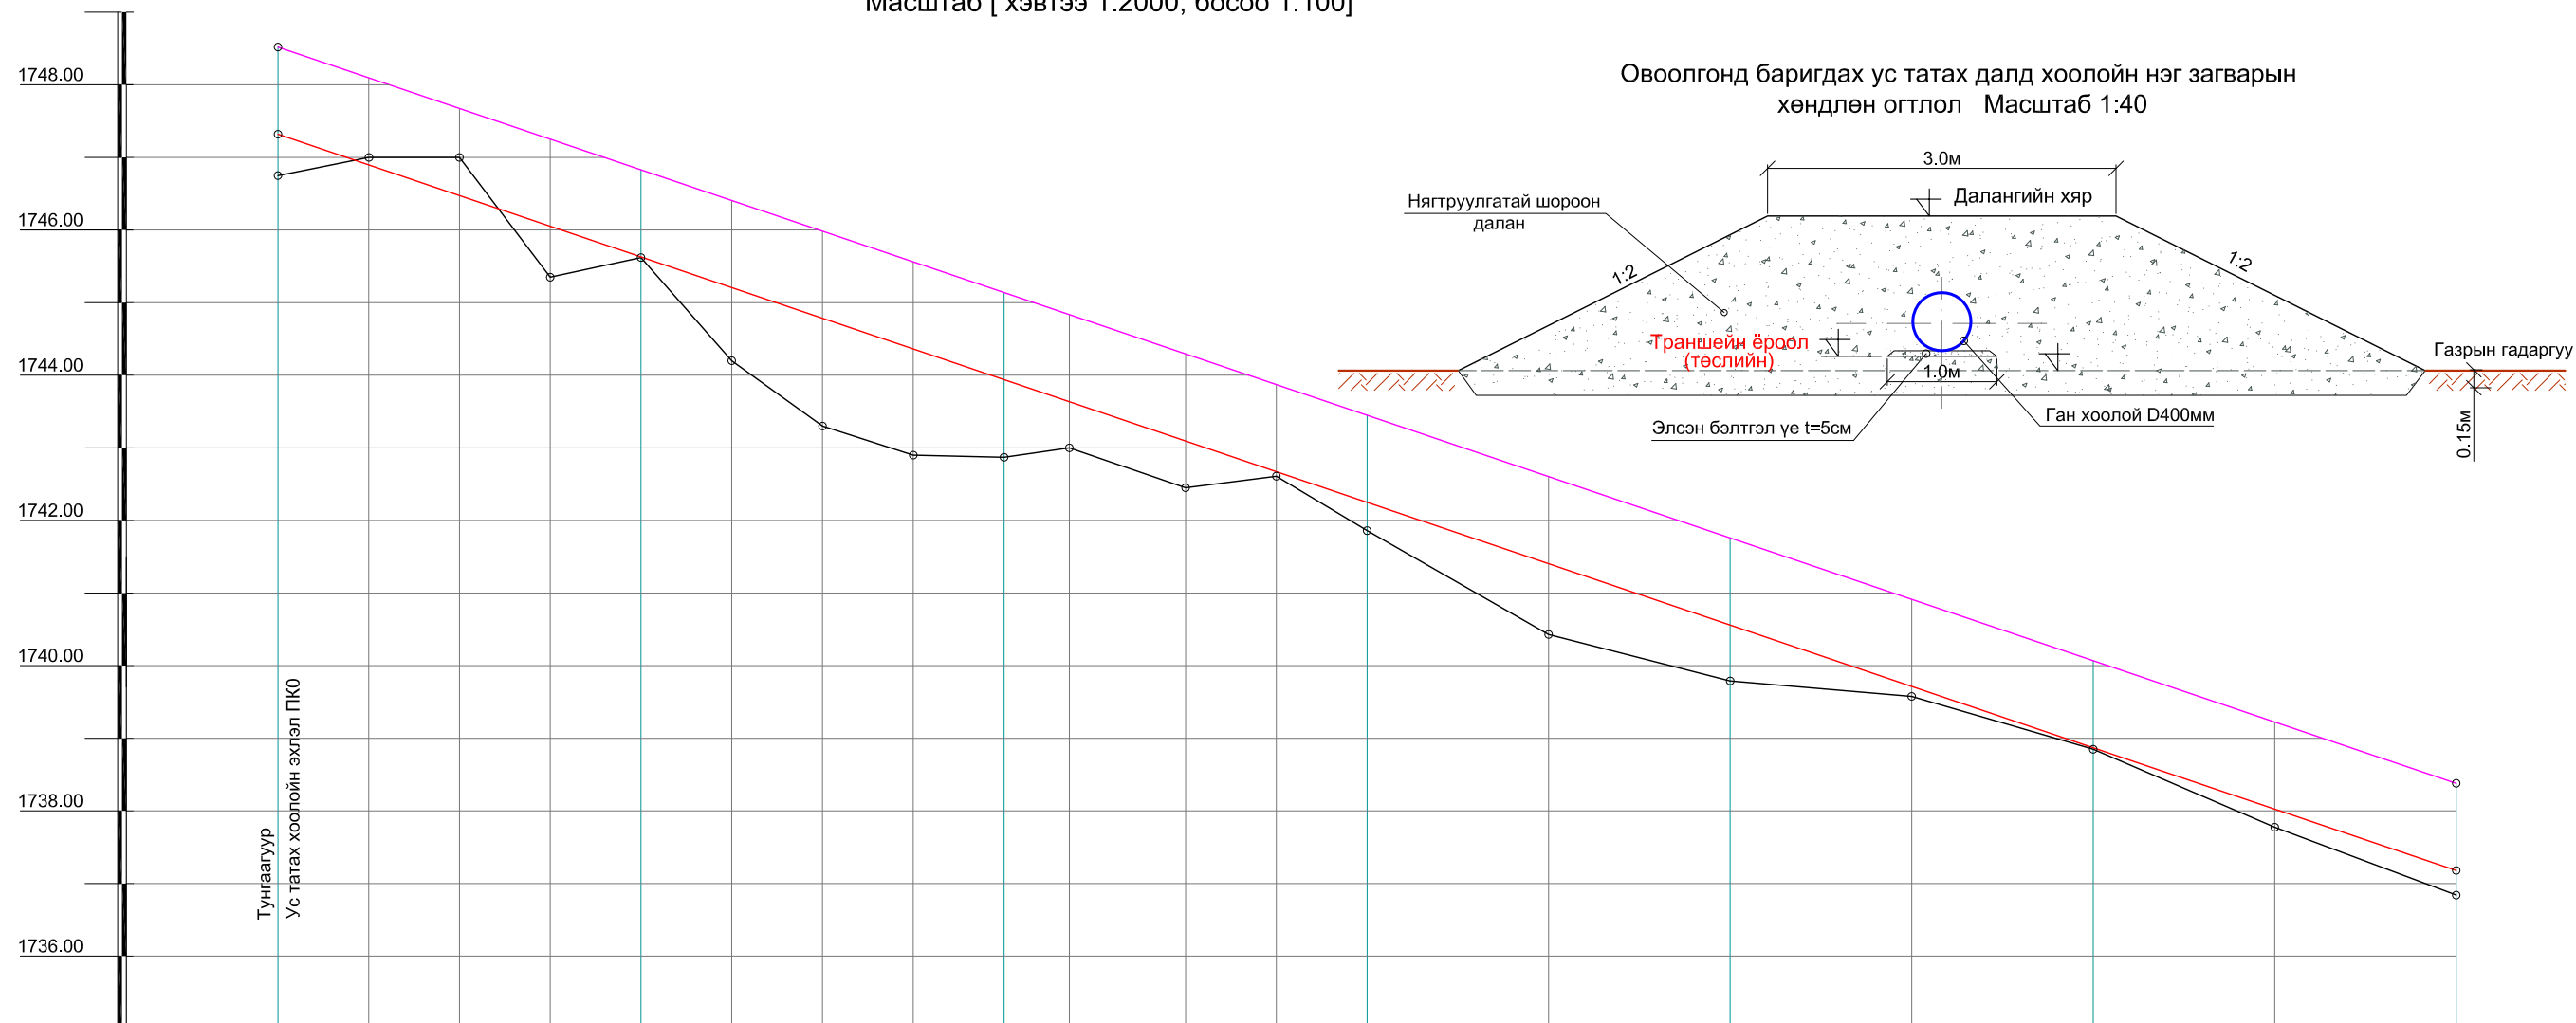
Масштаб [ хэвтээ 1:2000, босоо 1:100]

Овоолгонд баригдах ус татах далд хоолойн нэг загварын хөндлөн огтлол Масштаб 1:40

3.0м

Далангийн хяр

Нягтруулгатай шороон далан

1:2

1:2

Траншейн ёроол (төслийн)

1.0м

Газрын гадаргуу

Элсэн бэлтгэл үе t=5см

Ган хоолой D400мм

0.15м

1748.00
1746.00
1744.00
1742.00
1740.00
1738.00
1736.00

Тунгаагуур
Ус татах хоолойн эхлэл ПК0